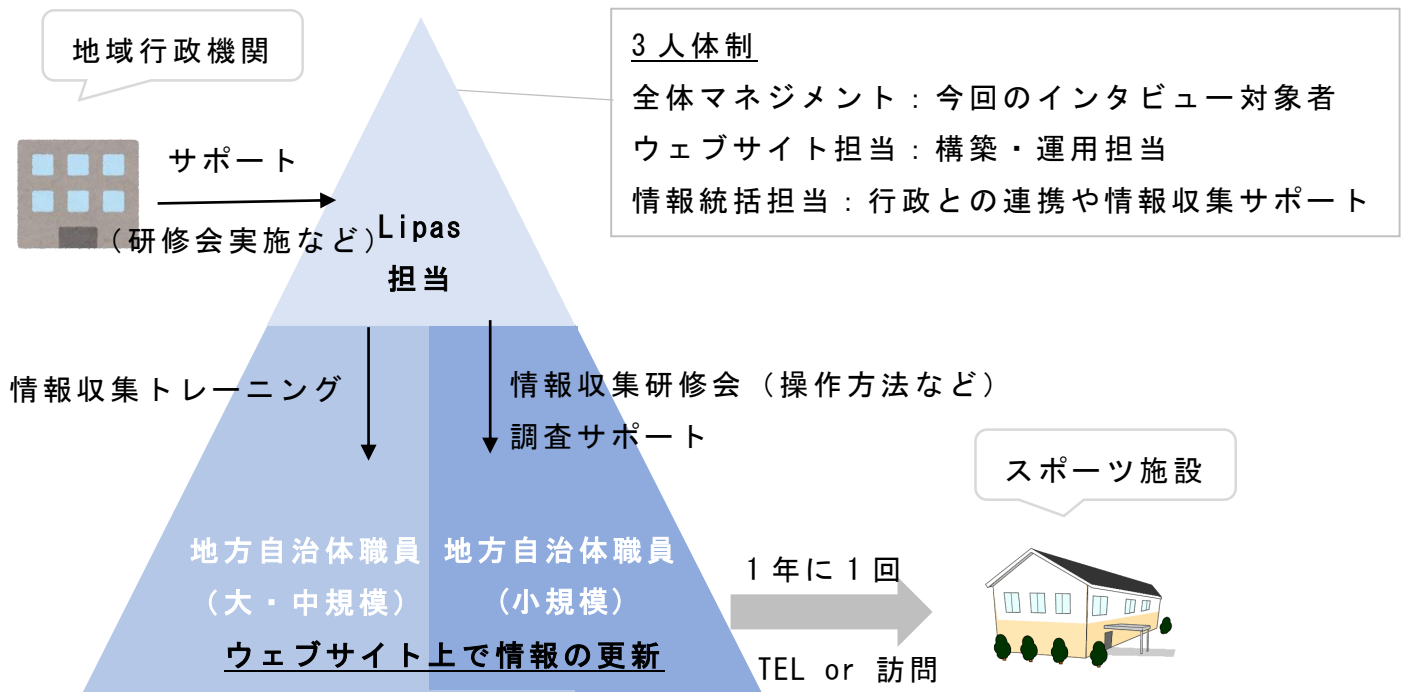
地域行政機関

3人体制
全体マネジメント：今回のインタビュー対象者
ウェブサイト担当：構築・運用担当
情報統括担当：行政との連携や情報収集サポート

サポート
（研修会実施など）

Lipas
担当

情報収集トレーニング

情報収集研修会（操作方法など）
調査サポート

スポーツ施設

地方自治体職員
（大・中規模）

地方自治体職員
（小規模）

1年に1回

TEL or 訪問

ウェブサイト上で情報の更新